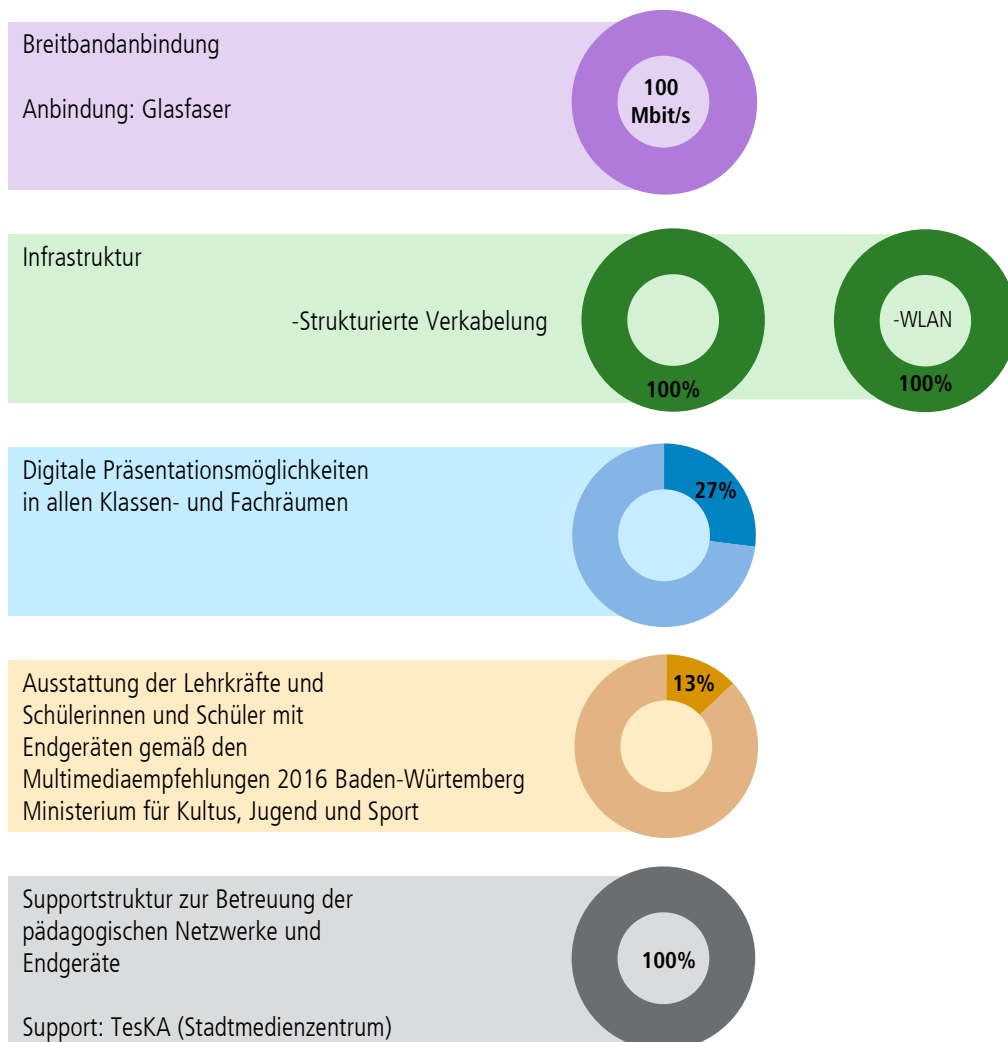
Breitbandanbindung

Anbindung: Glasfaser

100 Mbit/s

Infrastruktur

-Strukturierte Verkabelung

100%

-WLAN

100%

Digitale Präsentationsmöglichkeiten in allen Klassen- und Fachräumen

27%

Ausstattung der Lehrkräfte und Schülerinnen und Schüler mit Endgeräten gemäß den Multimediaempfehlungen 2016 Baden-Würtemberg Ministerium für Kultus, Jugend und Sport

13%

Supportstruktur zur Betreuung der pädagogischen Netzwerke und Endgeräte

Support: TesKA (Stadtmedienzentrum)

100%